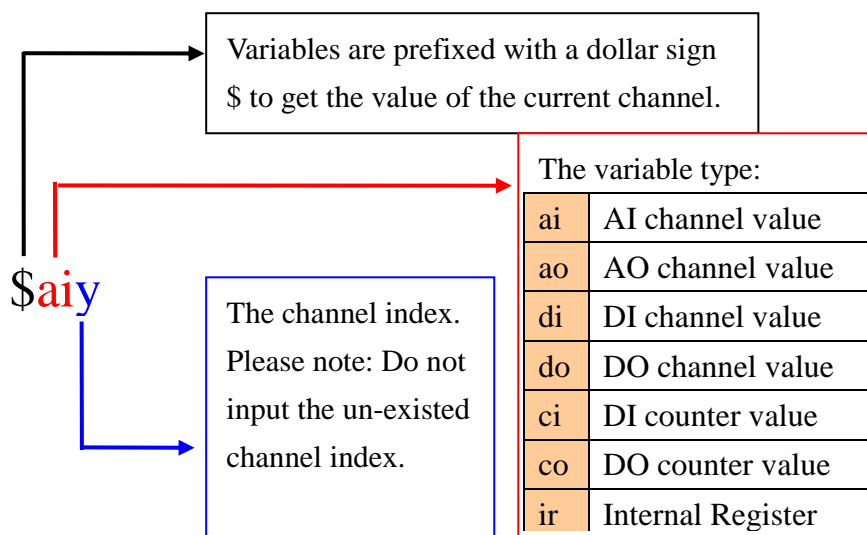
Variables are prefixed with a dollar sign \$ to get the value of the current channel.

\$aiy

The variable type:

| | |
|---|---|
| ai | AI channel value |
| ao | AO channel value |
| di | DI channel value |
| do | DO channel value |
| ci | DI counter value |
| co | DO counter value |
| ir | Internal Register |

The channel index. Please note: Do not input the un-existed channel index.